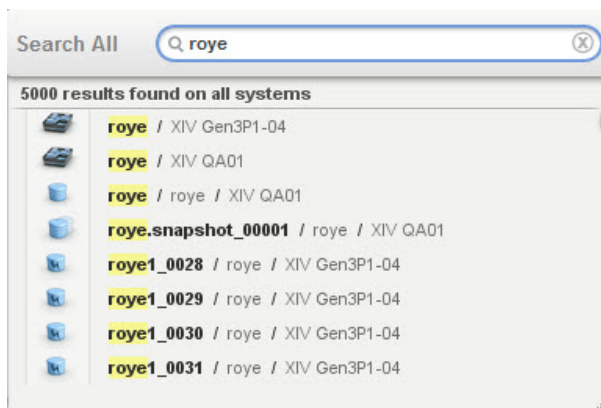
Search All roye

5000 results found on all systems

roye / XIV Gen3P1-04

roye / XIV QA01

roye / roye / XIV QA01

roye.snapshot_00001 / roye / XIV QA01

roye1_0028 / roye / XIV Gen3P1-04

roye1_0029 / roye / XIV Gen3P1-04

roye1_0030 / roye / XIV Gen3P1-04

roye1_0031 / roye / XIV Gen3P1-04